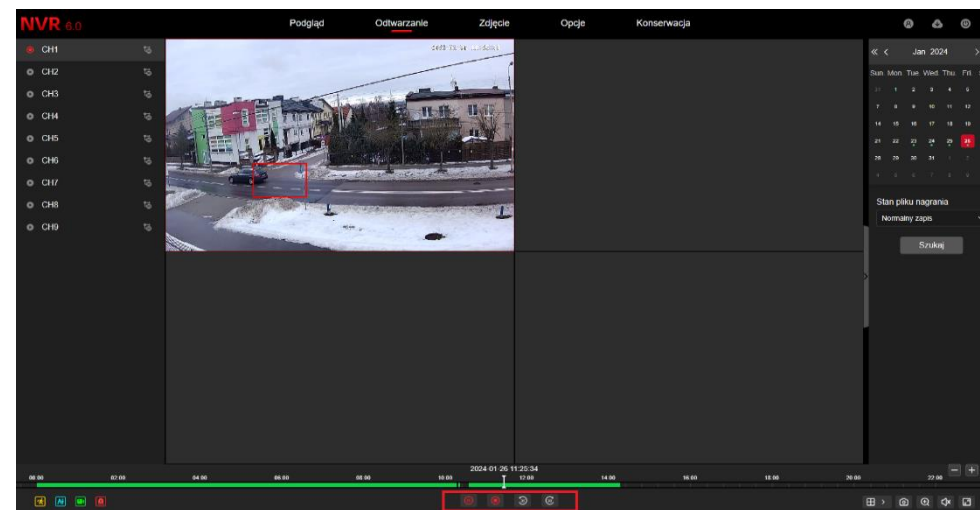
NVR 6.0

Podgląd Odtwarzanie Zdjęcie Opcje Konserwacja

CH1
CH2
CH3
CH4
CH5
CH6
CH7
CH8
CH9

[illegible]

« ‹ Jan 2024 ›

| Sun | Mon | Tue | Wed | Thu | Fri |
|---|---|---|---|---|---|
| 31 | 1 | 2 | 3 | 4 | 5 |
| 7 | 8 | 9 | 10 | 11 | 12 |
| 14 | 15 | 16 | 17 | 18 | 19 |
| 21 | 22 | 23 | 24 | 25 | 26 |
| 28 | 29 | 30 | 31 | 1 | 2 |
| 4 | 5 | 6 | 7 | 8 | 9 |

Stan pliku nagrania
Normalny zapis

Szukaj

2024-01-26 11:25:34

00:00 02:00 04:00 06:00 08:00 10:00 12:00 14:00 16:00 18:00 20:00 22:00